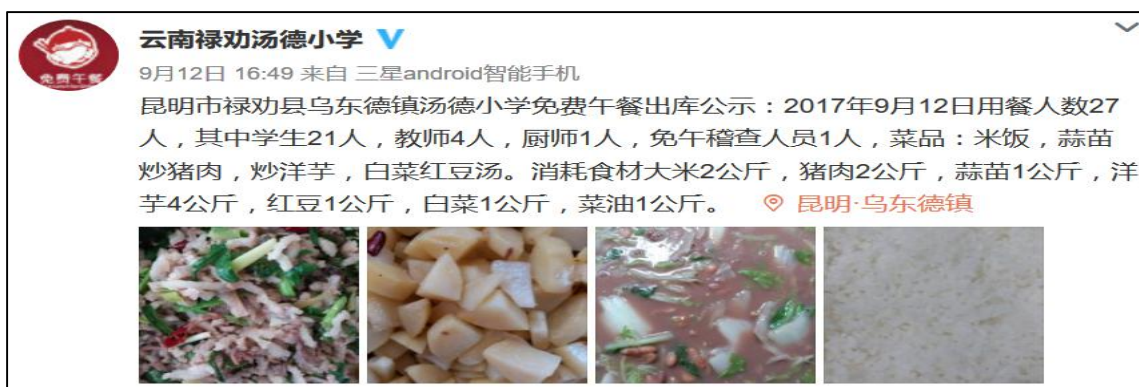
免费午餐

云南禄劝汤德小学

9月12日 16:49 来自 三星android智能手机

昆明市禄劝县乌东德镇汤德小学免费午餐出库公示：2017年9月12日用餐人数27人，其中学生21人，教师4人，厨师1人，免午稽查人员1人，菜品：米饭，蒜苗炒猪肉，炒洋芋，白菜红豆汤。消耗食材大米2公斤，猪肉2公斤，蒜苗1公斤，洋芋4公斤，红豆1公斤，白菜1公斤，菜油1公斤。 昆明·乌东德镇